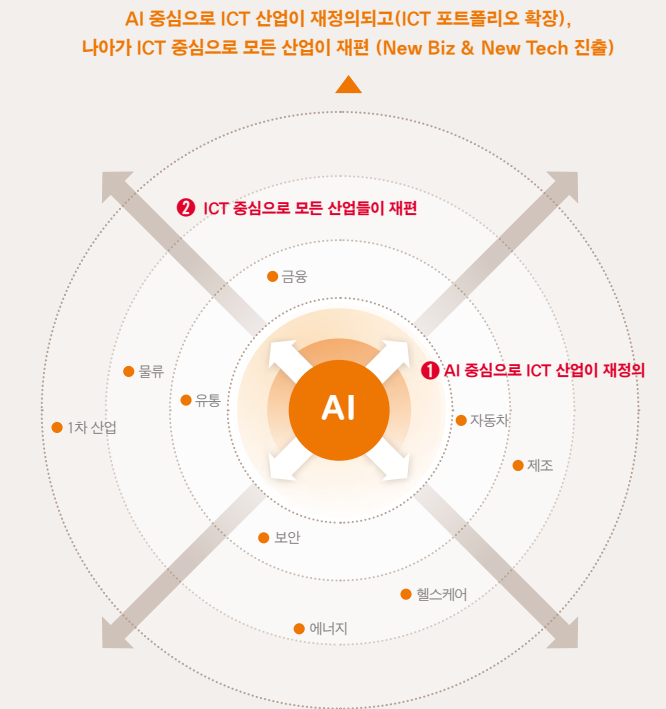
AI 중심으로 ICT 산업이 재정의되고(ICT 포트폴리오 확장),
나아가 ICT 중심으로 모든 산업이 재편 (New Biz & New Tech 진출)

❷ ICT 중심으로 모든 산업들이 재편

금융

❶ AI 중심으로 ICT 산업이 재정의

물류

유통

AI

1차 산업

자동차

제조

보안

헬스케어

에너지